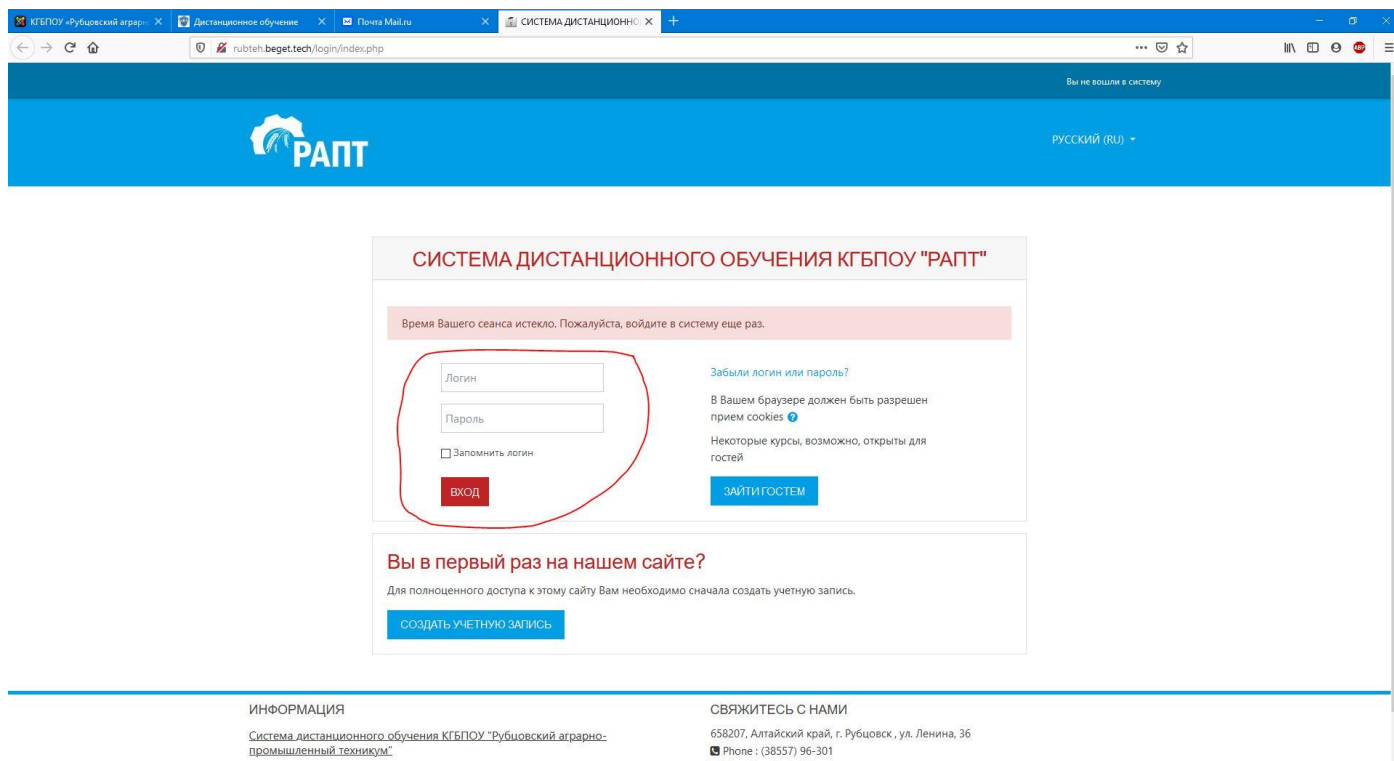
КГБПОУ «Рубцовский аграрн ×
Дистанционное обучение ×
Почта Mail.ru ×
СИСТЕМА ДИСТАНЦИОННО ×
+

rubteh.beget.tech/login/index.php

Вы не вошли в систему

РАПТ

РУССКИЙ (RU)

СИСТЕМА ДИСТАНЦИОННОГО ОБУЧЕНИЯ КГБПОУ "РАПТ"

Время Вашего сеанса истекло. Пожалуйста, войдите в систему еще раз.

Логин

Пароль

Запомнить логин

ВХОД

Забыли логин или пароль?

В Вашем браузере должен быть разрешен прием cookies

Некоторые курсы, возможно, открыты для гостей

ЗАЙТИ ГОСТЕМ

Вы в первый раз на нашем сайте?

Для полноценного доступа к этому сайту Вам необходимо сначала создать учетную запись.

СОЗДАТЬ УЧЕТНУЮ ЗАПИСЬ

ИНФОРМАЦИЯ

Система дистанционного обучения КГБПОУ "Рубцовский аграрно-промышленный техникум"

СВЯЖИТЕСЬ С НАМИ

658207, Алтайский край, г. Рубцовск , ул. Ленина, 36

Phone : (38557) 96-301